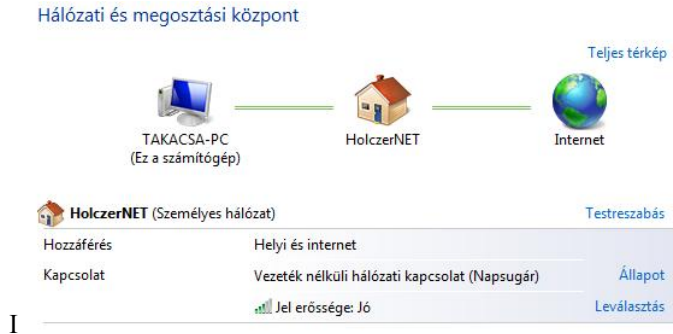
Hálózati és megosztási központ

Teljes térkép

TAKACSA-PC
(Ez a számítógép)

HolczerNET

Internet

HolczerNET (Személyes hálózat)

Testreszabás

Hozzáférés

Helyi és internet

Kapcsolat

Vezeték nélküli hálózati kapcsolat (Napsugár)

Állapot

Jel erőssége: Jó

Leválasztás

I